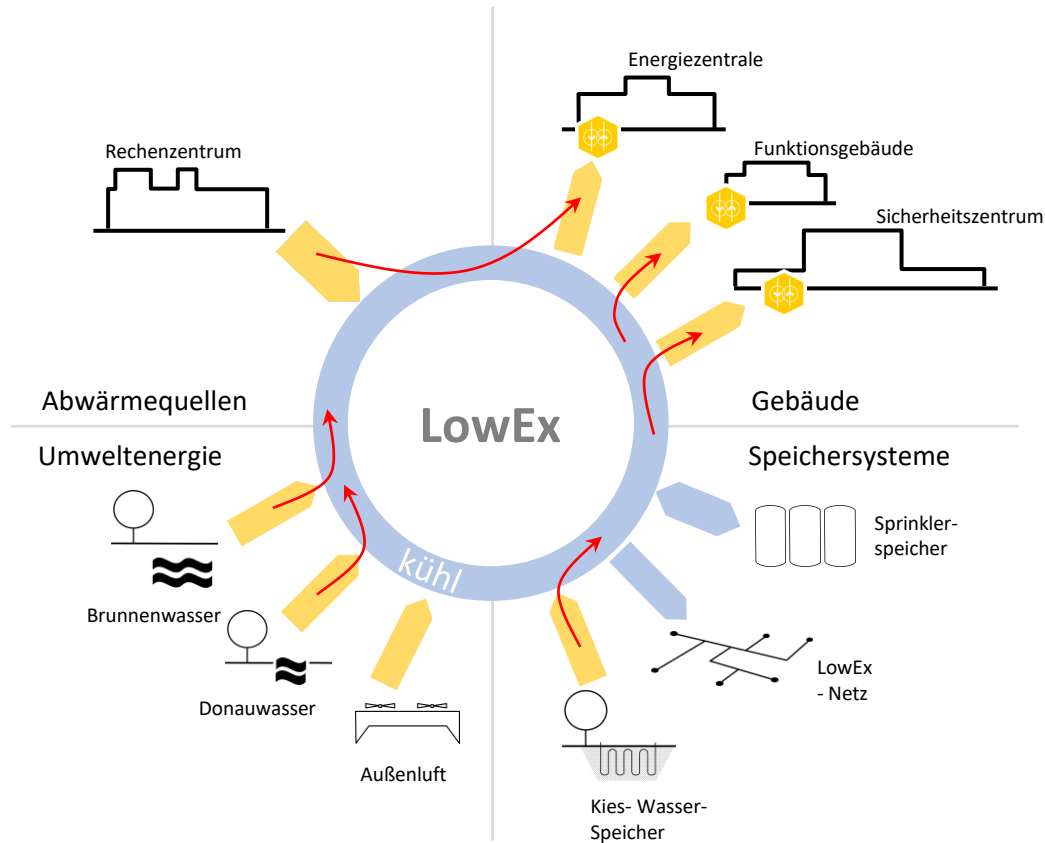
Energiezentrale

Rechenzentrum

Funktionsgebäude

Sicherheitszentrum

Abwärmequellen

LowEx

Gebäude

Umweltenergie

Speichersysteme

kühl

Sprinklerspeicher

Brunnenwasser

Donauwasser

LowEx - Netz

Außenluft

Kies- Wasser-Speicher